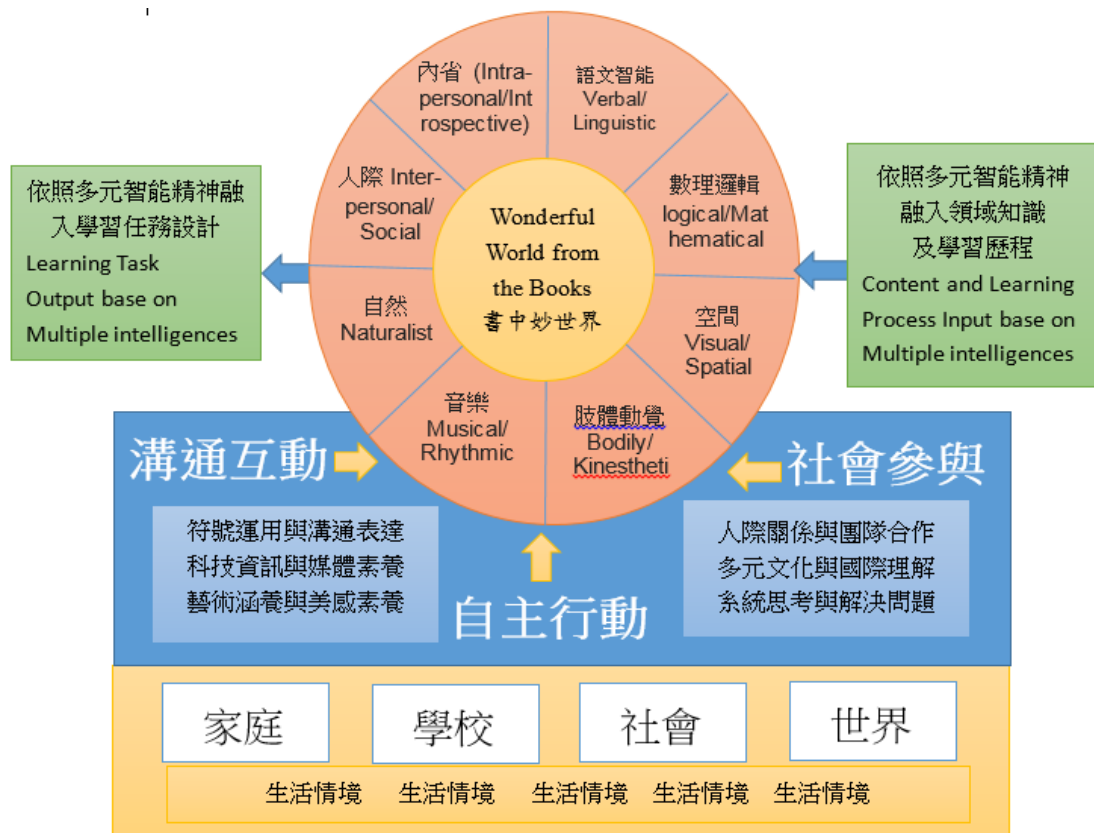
依照多元智能精神融入學習任務設計
Learning Task Output base on Multiple intelligences

內省 (Intrapersonal/Introspective)

語文智能
Verbal/Linguistic

人際 Interpersonal/Social

數理邏輯
logical/Mathematical

Wonderful World from the Books
書中妙世界

自然
Naturalist

空間
Visual/Spatial

音樂
Musical/Rhythmic

肢體動覺
Bodily/Kinestheti

依照多元智能精神融入領域知識及學習歷程
Content and Learning Process Input base on Multiple intelligences

溝通互動

符號運用與溝通表達
科技資訊與媒體素養
藝術涵養與美感素養

自主行動

社會參與

人際關係與團隊合作
多元文化與國際理解
系統思考與解決問題

家庭

學校

社會

世界

生活情境 生活情境 生活情境 生活情境 生活情境